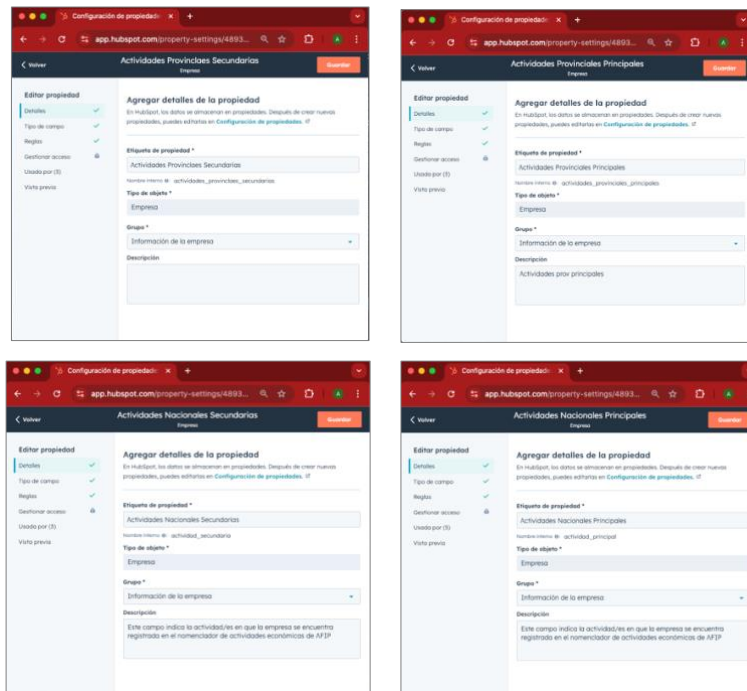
Configuración de propiedade ×
+
app.hubspot.com/property-settings/4893...
A
< Volver
Actividades Provinciales Secundarias
Empresa
Guardar
Editor propiedad
Detalles
Tipo de campo
Reglas
Gestionar acceso
Usado por (3)
Vista previa
Agregar detalles de la propiedad
En HubSpot, los datos se almacenan en propiedades. Después de crear nuevas propiedades, puedes editarlas en Configuración de propiedades.
Etiqueta de propiedad *
Actividades Provinciales Secundarias
Nombre interno: actividades_provinciales_secundarias
Tipo de objeto *
Empresa
Grupo *
Información de la empresa
Descripción

Configuración de propiedade ×
+
app.hubspot.com/property-settings/4893...
A
< Volver
Actividades Provinciales Principales
Empresa
Guardar
Editor propiedad
Detalles
Tipo de campo
Reglas
Gestionar acceso
Usado por (3)
Vista previa
Agregar detalles de la propiedad
En HubSpot, los datos se almacenan en propiedades. Después de crear nuevas propiedades, puedes editarlas en Configuración de propiedades.
Etiqueta de propiedad *
Actividades Provinciales Principales
Nombre interno: actividades_provinciales_principales
Tipo de objeto *
Empresa
Grupo *
Información de la empresa
Descripción
Actividades prov principales

Configuración de propiedade ×
+
app.hubspot.com/property-settings/4893...
A
< Volver
Actividades Nacionales Secundarias
Empresa
Guardar
Editor propiedad
Detalles
Tipo de campo
Reglas
Gestionar acceso
Usado por (3)
Vista previa
Agregar detalles de la propiedad
En HubSpot, los datos se almacenan en propiedades. Después de crear nuevas propiedades, puedes editarlas en Configuración de propiedades.
Etiqueta de propiedad *
Actividades Nacionales Secundarias
Nombre interno: actividad_secundaria
Tipo de objeto *
Empresa
Grupo *
Información de la empresa
Descripción
Este campo indica la actividad/es en que la empresa se encuentra registrada en el nomenclador de actividades económicas de AFIP

Configuración de propiedade ×
+
app.hubspot.com/property-settings/4893...
A
< Volver
Actividades Nacionales Principales
Empresa
Guardar
Editor propiedad
Detalles
Tipo de campo
Reglas
Gestionar acceso
Usado por (5)
Vista previa
Agregar detalles de la propiedad
En HubSpot, los datos se almacenan en propiedades. Después de crear nuevas propiedades, puedes editarlas en Configuración de propiedades.
Etiqueta de propiedad *
Actividades Nacionales Principales
Nombre interno: actividad_principal
Tipo de objeto *
Empresa
Grupo *
Información de la empresa
Descripción
Este campo indica la actividad/es en que la empresa se encuentra registrada en el nomenclador de actividades económicas de AFIP